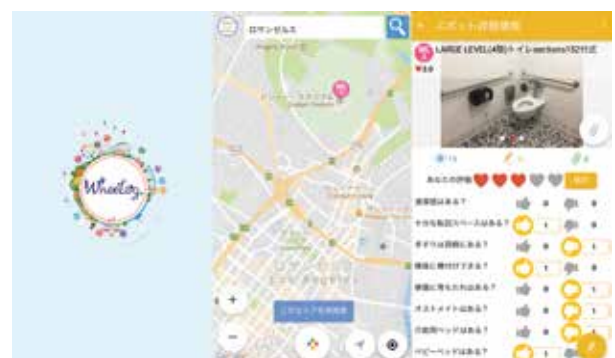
Wheelog

ロサンゼルス

+

−

スポット詳細情報

LARGE LEVEL(4階)トイレ sections132付近

あなたの評価

便座はある?

十分な転回スペースはある?

手すりは両側にある?

便座に乗り移りできる?

便座に背もたれはある?

オストメイトはある?

介助用ベッドはある?

ベビーベッドはある?